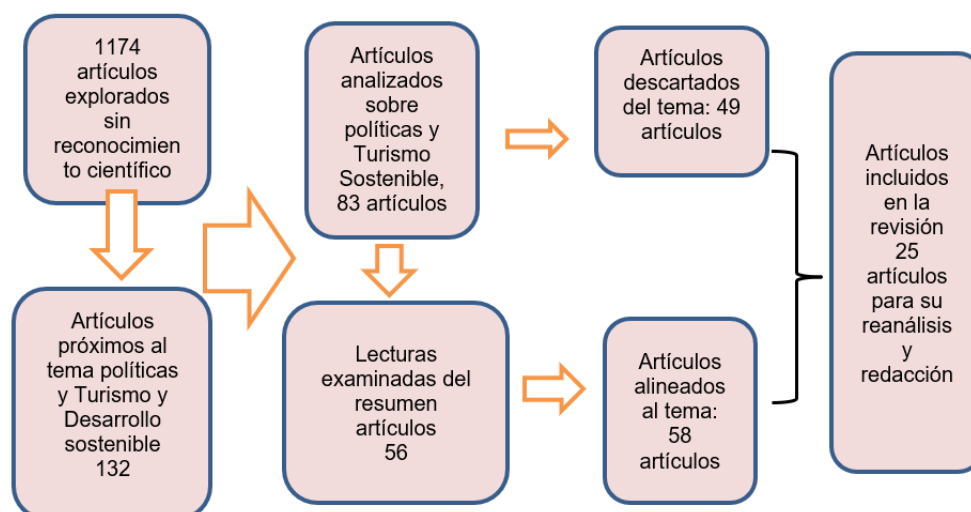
1174 artículos explorados sin reconocimiento científico

Artículos próximos al tema políticas y Turismo y Desarrollo sostenible 132

Artículos analizados sobre políticas y Turismo Sostenible, 83 artículos

Lecturas examinadas del resumen artículos 56

Artículos descartados del tema: 49 artículos

Artículos alineados al tema: 58 artículos

Artículos incluidos en la revisión 25 artículos para su reanálisis y redacción